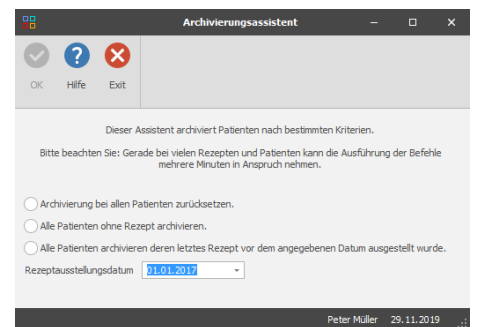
Archivierungsassistent

OK Hilfe Exit

Dieser Assistent archiviert Patienten nach bestimmten Kriterien.

Bitte beachten Sie: Gerade bei vielen Rezepten und Patienten kann die Ausführung der Befehle mehrere Minuten in Anspruch nehmen.

Archivierung bei allen Patienten zurücksetzen.

Alle Patienten ohne Rezept archivieren.

Alle Patienten archivieren deren letztes Rezept vor dem angegebenen Datum ausgestellt wurde.

Rezeptausstellungsdatum 01.01.2017

Peter Müller 29.11.2019